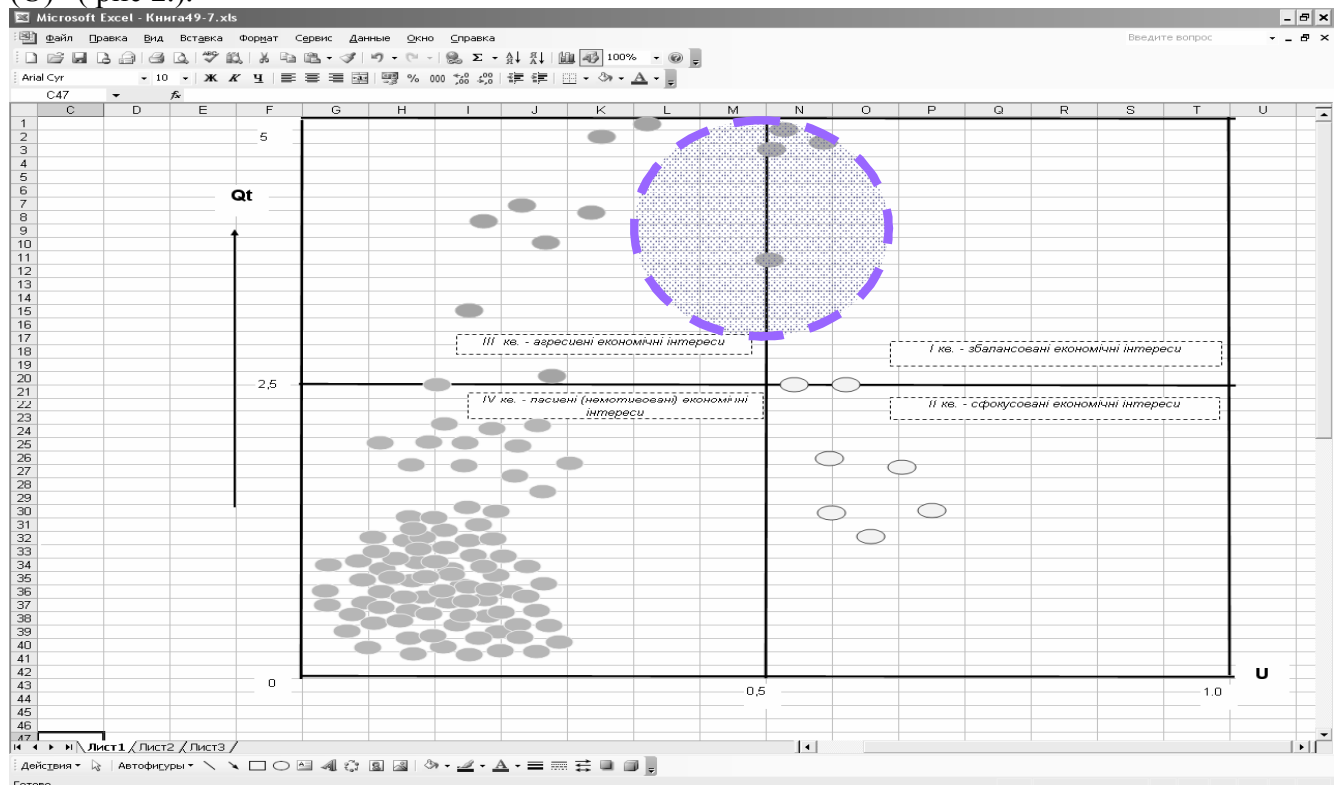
Microsoft Excel - Книга49-7.xls

Файл Правка Вид Вставка Формат Сервис Данные Окно Справка

Введите вопрос

100%

Arial Cyr 10 Ж К Ч % 000

C47 fx

| | C | D | E | F | G | H | I | J | K | L | M | N | O | P | Q | R | S | T | U |
|---|---|---|---|---|---|---|---|---|---|---|---|---|---|---|---|---|---|---|---|

1 2 3 4 5 6 7 8 9 10 11 12 13 14 15 16 17 18 19 20 21 22 23 24 25 26 27 28 29 30 31 32 33 34 35 36 37 38 39 40 41 42 43 44 45 46 47

5

Qt

III кв. - агресивні економічні інтереси

I кв. - збалансовані економічні інтереси

2,5

IV кв. - пасивні (немотивовані) економічні інтереси

II кв. - сфокусовані економічні інтереси

0

0,5

1,0

U

Лист1 Лист2 Лист3

Действия Автофигуры

Готово